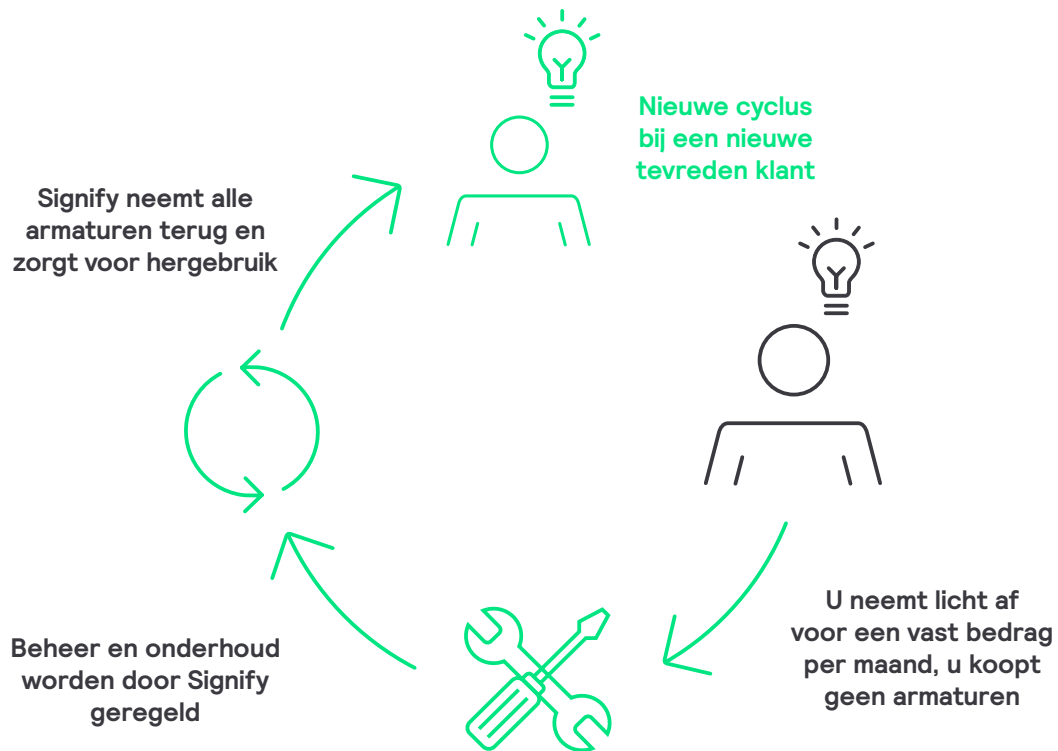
Nieuwe cyclus bij een nieuwe tevreden klant

Signify neemt alle armaturen terug en zorgt voor hergebruik

U neemt licht af voor een vast bedrag per maand, u koopt geen armaturen

Beheer en onderhoud worden door Signify geregeld